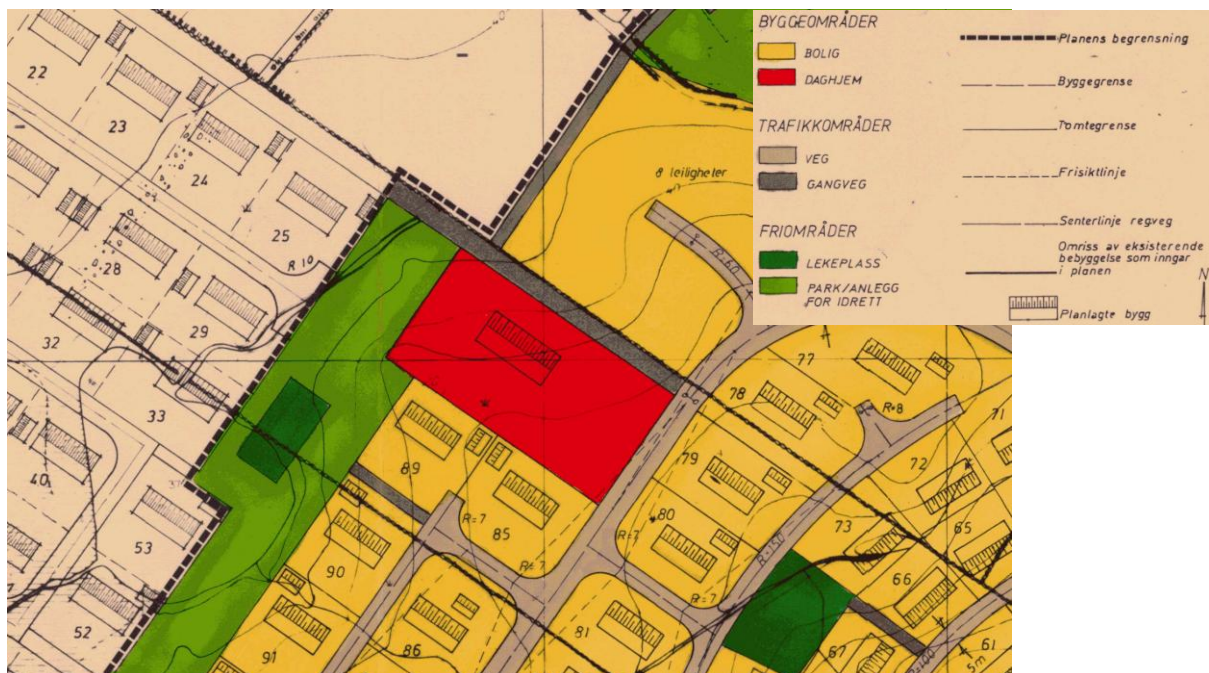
BYGGEOMRÅDER
BOLIG
DAGHJEM
TRAFIKKOMRÅDER
VEG
GANGVEG
FRIOMRÅDER
LEKEPLASS
PARK/ANLEGG FOR IDRETT

Planens begrensning
Byggegrense
Tomtegrense
Frisiktlinje
Senterlinje regveg
Omriss av eksisterende bebyggelse som inngar i planen
Planlagte bygg

N

22
23
24
25
28
29
32
33
40
53
52
R 10
8 leiligheter
R=50
77
78
R=8
71
72
79
89
85
R=7
80
R=7
73
65
66
90
R=7
R=150
R=7
81
91
86
67
61
R=100
5m